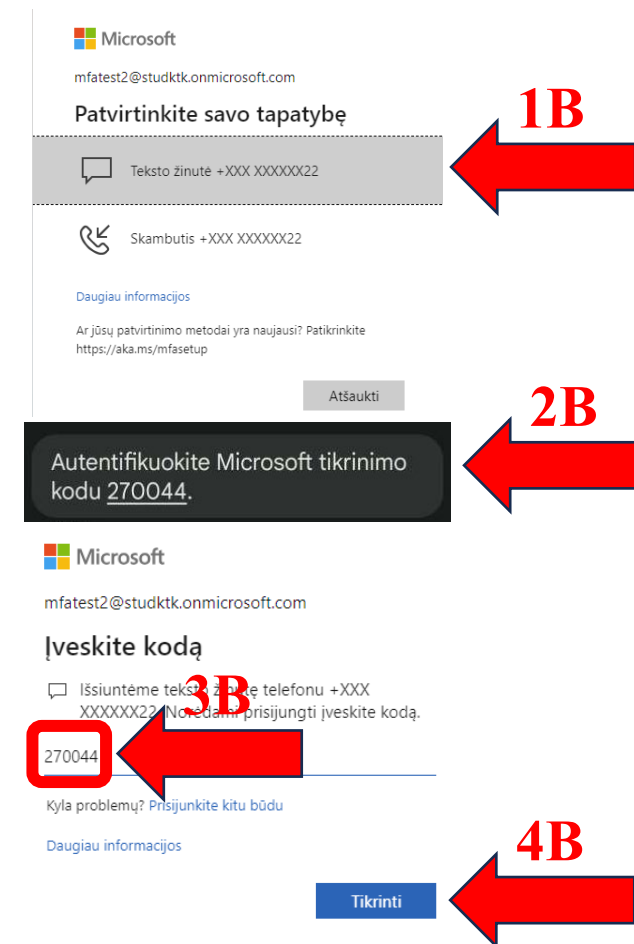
Microsoft

mfatest2@studktk.onmicrosoft.com

Patvirtinkite savo tapatybę

1B

Teksto žinutė +XXX XXXXXX22

Skambutis +XXX XXXXXX22

Daugiau informacijos

Ar jūsų patvirtinimo metodai yra naujausi? Patikrinkite https://aka.ms/mfasetup

Atšaukti

2B

Autentifikuokite Microsoft tikrinimo kodu 270044.

Microsoft

mfatest2@studktk.onmicrosoft.com

Įveskite kodą

3B

Išsiuntėme teks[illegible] ž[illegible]tę telefonu +XXX XXXXXX22. Norėdami prisijungti įveskite kodą.

270044

Kyla problemų? Prisijunkite kitu būdu

Daugiau informacijos

4B

Tikrinti